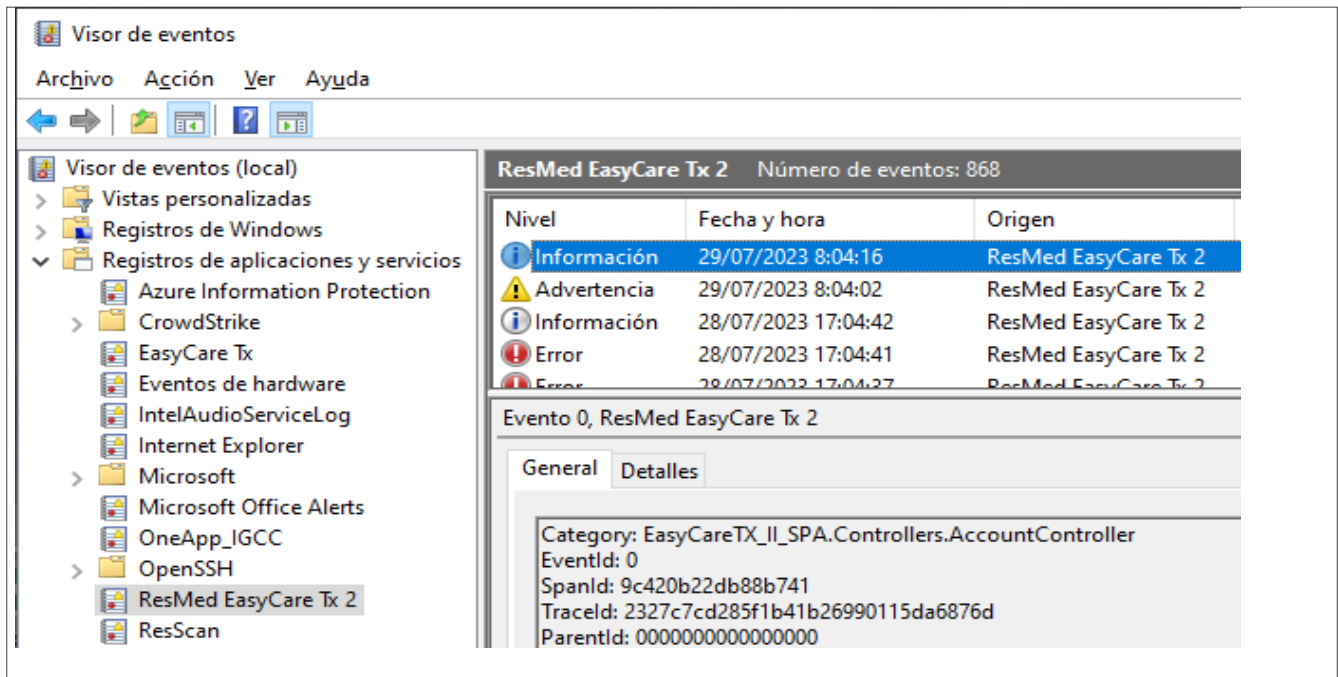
Visor de eventos

Archivo Acción Ver Ayuda

Visor de eventos (local)
Vistas personalizadas
Registros de Windows
Registros de aplicaciones y servicios
Azure Information Protection
CrowdStrike
EasyCare Tx
Eventos de hardware
IntelAudioServiceLog
Internet Explorer
Microsoft
Microsoft Office Alerts
OneApp_IGCC
OpenSSH
ResMed EasyCare Tx 2
ResScan

ResMed EasyCare Tx 2 Número de eventos: 868

| Nivel | Fecha y hora | Origen |
|---|---|---|
| Información | 29/07/2023 8:04:16 | ResMed EasyCare Tx 2 |
| Advertencia | 29/07/2023 8:04:02 | ResMed EasyCare Tx 2 |
| Información | 28/07/2023 17:04:42 | ResMed EasyCare Tx 2 |
| Error | 28/07/2023 17:04:41 | ResMed EasyCare Tx 2 |
| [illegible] | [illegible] | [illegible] |

Evento 0, ResMed EasyCare Tx 2

General Detalles

Category: EasyCareTX_II_SPA.Controllers.AccountController
EventId: 0
SpanId: 9c420b22db88b741
TraceId: 2327c7cd285f1b41b26990115da6876d
ParentId: 0000000000000000